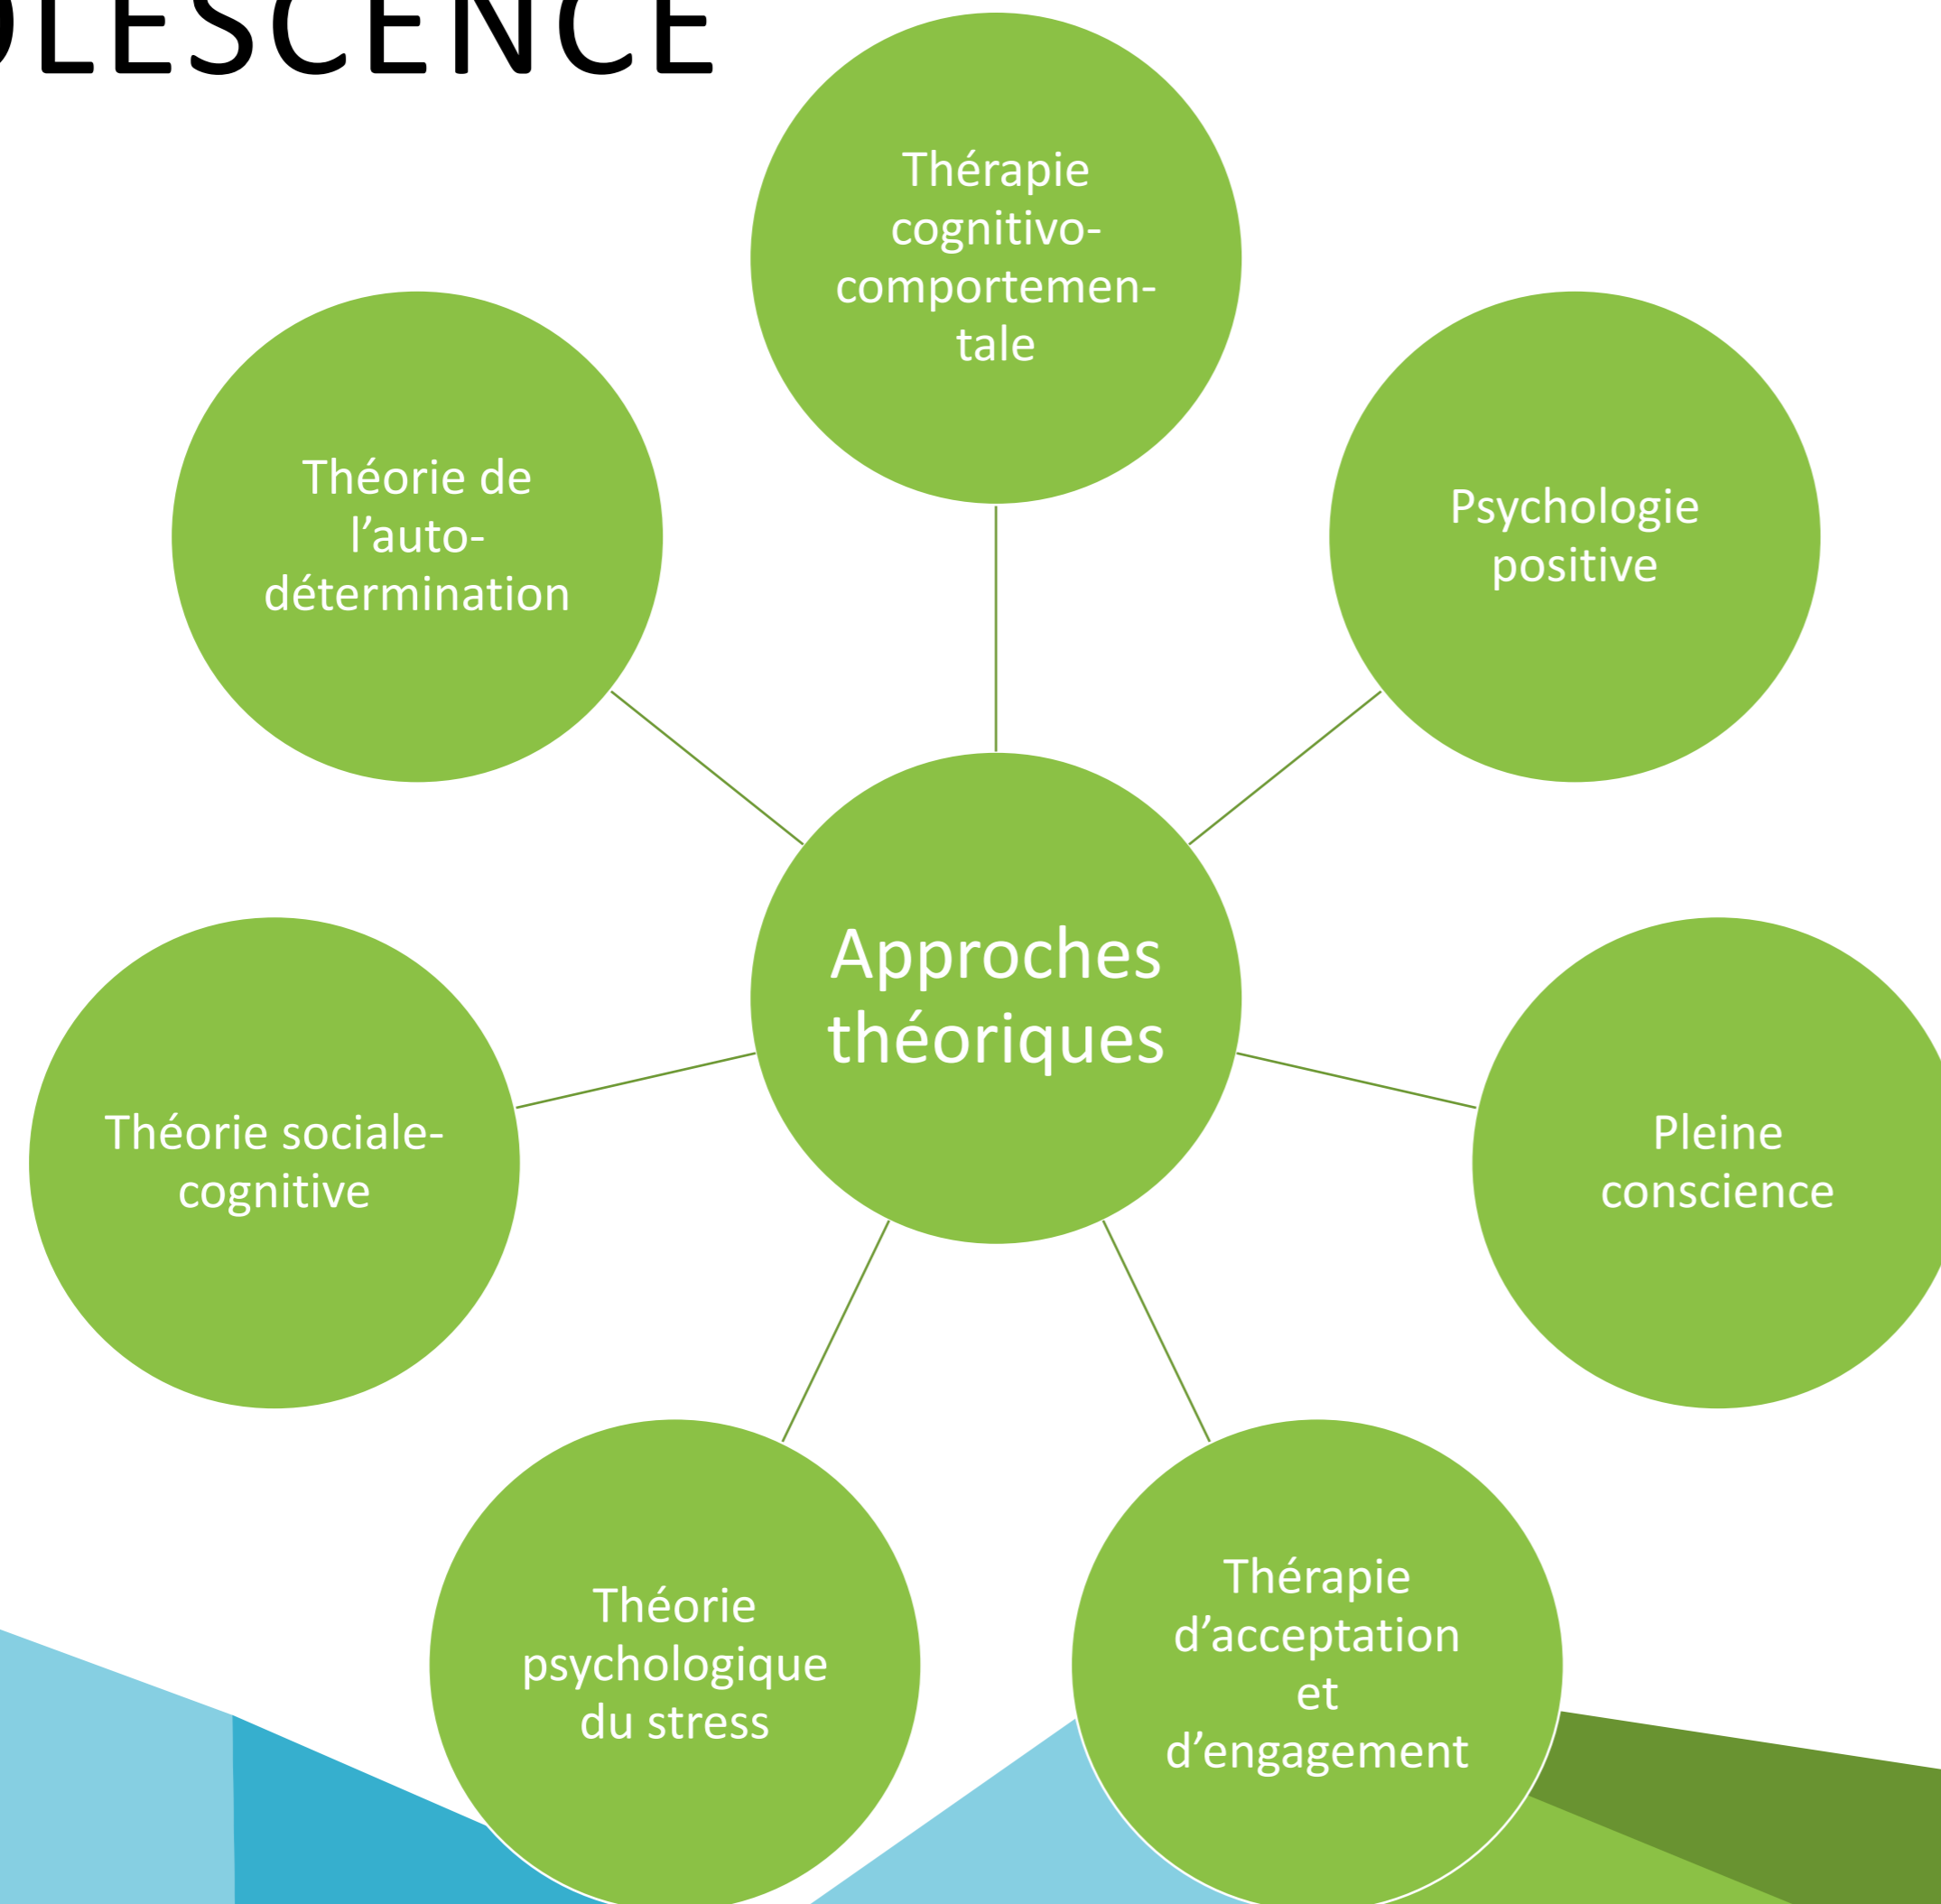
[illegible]LESCENCE

Thérapie cognitivo-comportementale

Théorie de l'auto-détermination

Psychologie positive

Approches théoriques

Théorie sociale-cognitive

Pleine conscience

Théorie psychologique du stress

Thérapie d'acceptation et d'engagement